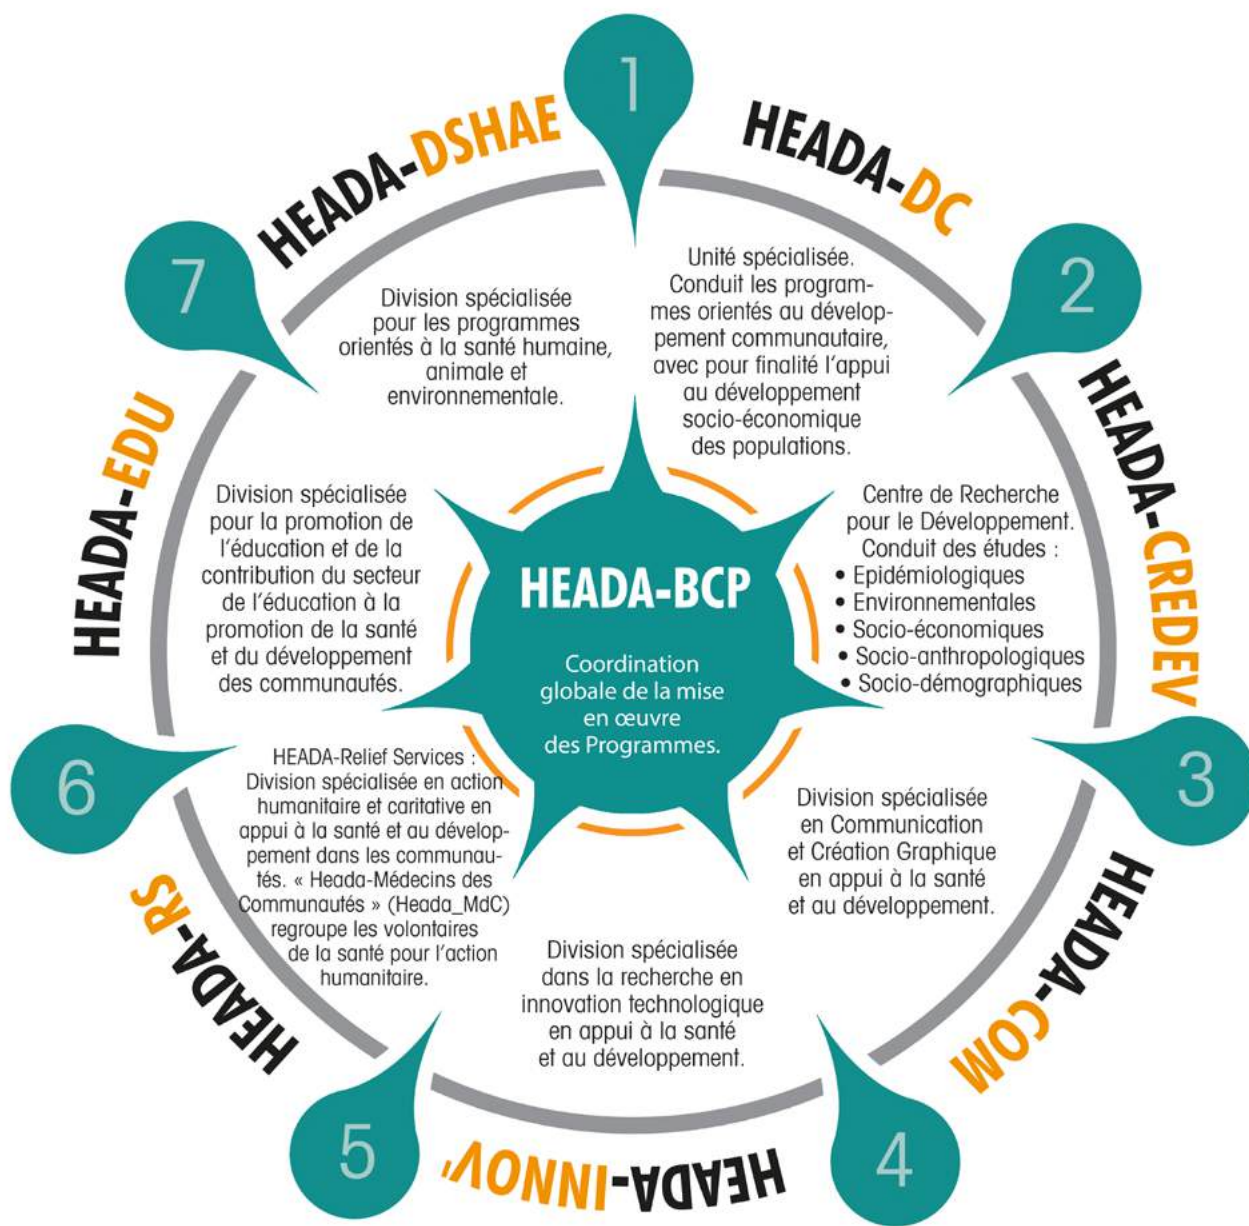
1

HEADA-DC

Unité spécialisée. Conduit les programmes orientés au développement communautaire, avec pour finalité l'appui au développement socio-économique des populations.

2

HEADA-CREDEV

Centre de Recherche pour le Développement. Conduit des études :
• Epidémiologiques
• Environnementales
• Socio-économiques
• Socio-anthropologiques
• Socio-démographiques

3

HEADA-COM

Division spécialisée en Communication et Création Graphique en appui à la santé et au développement.

4

HEADA-INNOV.

Division spécialisée dans la recherche en innovation technologique en appui à la santé et au développement.

5

HEADA-RS

HEADA-Relief Services : Division spécialisée en action humanitaire et caritative en appui à la santé et au développement dans les communautés. « Heada-Médecins des Communautés » (Heada_MdC) regroupe les volontaires de la santé pour l'action humanitaire.

6

HEADA-EDU

Division spécialisée pour la promotion de l'éducation et de la contribution du secteur de l'éducation à la promotion de la santé et du développement des communautés.

7

HEADA-DSHAE

Division spécialisée pour les programmes orientés à la santé humaine, animale et environnementale.

HEADA-BCP

Coordination globale de la mise en œuvre des Programmes.